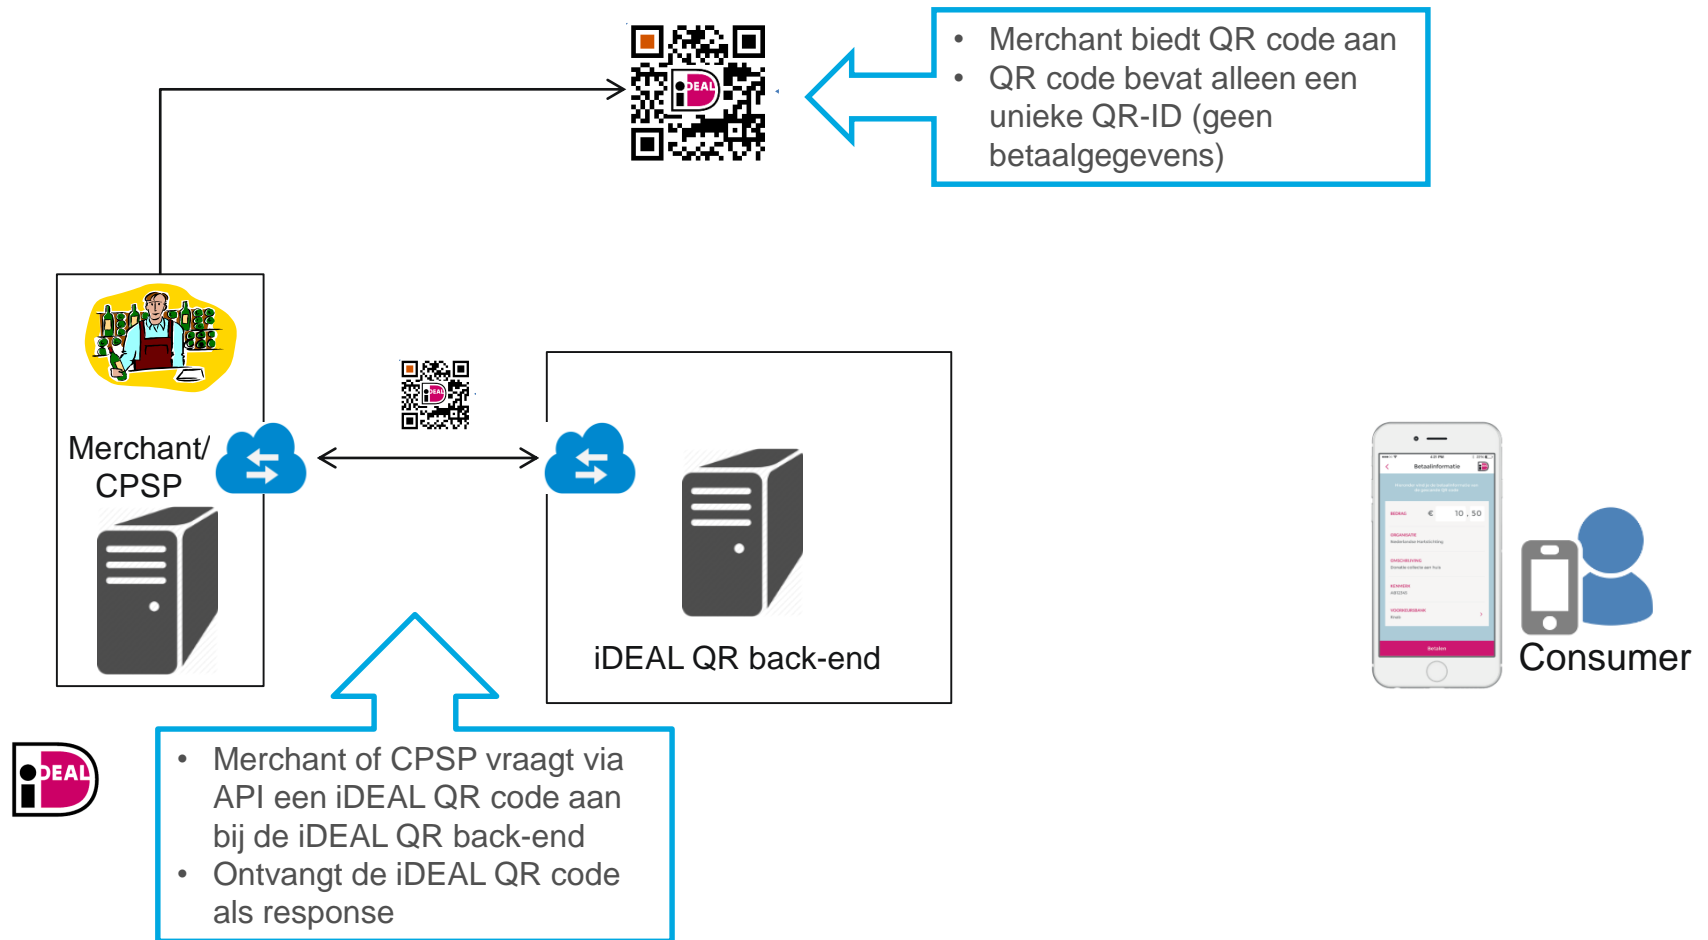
- Merchant biedt QR code aan
- QR code bevat alleen een unieke QR-ID (geen betaalgegevens)

Merchant/ CPSP

iDEAL QR back-end

Consumer

Betaalinformatie

BEDRAG € 10 , 50

Betalen

iDEAL

- Merchant of CPSP vraagt via API een iDEAL QR code aan bij de iDEAL QR back-end
- Ontvangt de iDEAL QR code als response